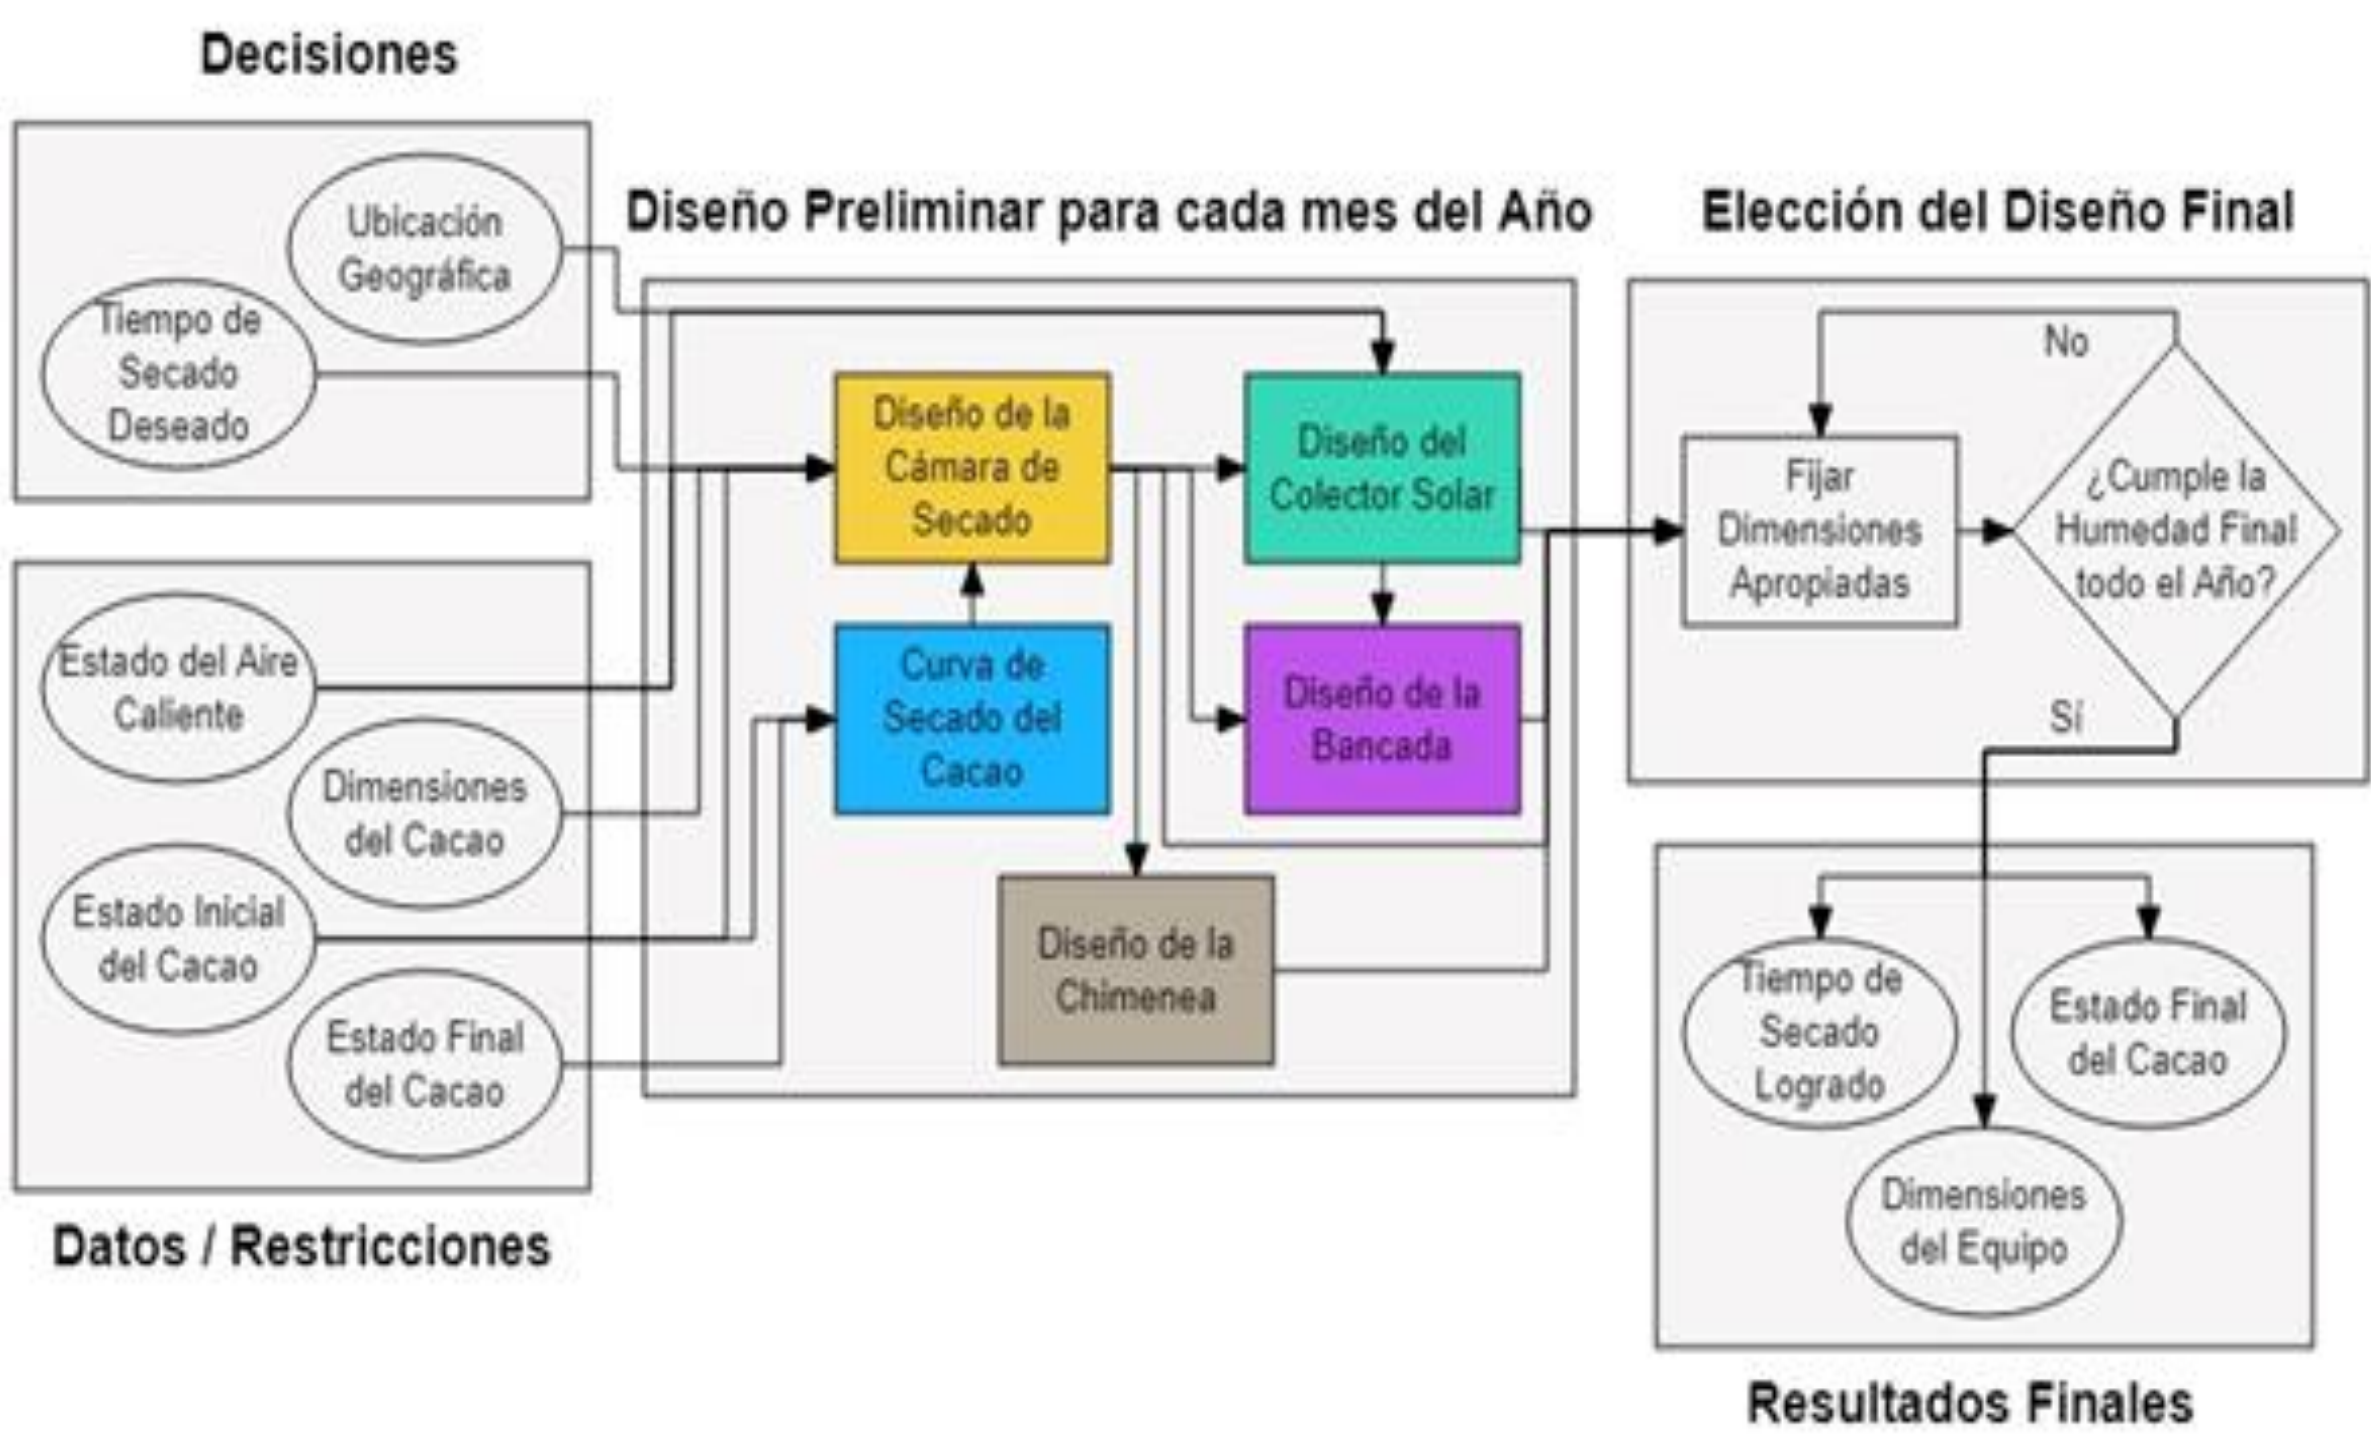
Decisiones

Ubicación Geográfica

Tiempo de Secado Deseado

Diseño Preliminar para cada mes del Año

Elección del Diseño Final

Diseño de la Cámara de Secado

Diseño del Colector Solar

No

Fijar Dimensiones Apropiadas

¿Cumple la Humedad Final todo el Año?

Estado del Aire Caliente

Curva de Secado del Cacao

Diseño de la Bancada

Sí

Dimensiones del Cacao

Estado Inicial del Cacao

Diseño de la Chimenea

Tiempo de Secado Logrado

Estado Final del Cacao

Estado Final del Cacao

Dimensiones del Equipo

Datos / Restricciones

Resultados Finales